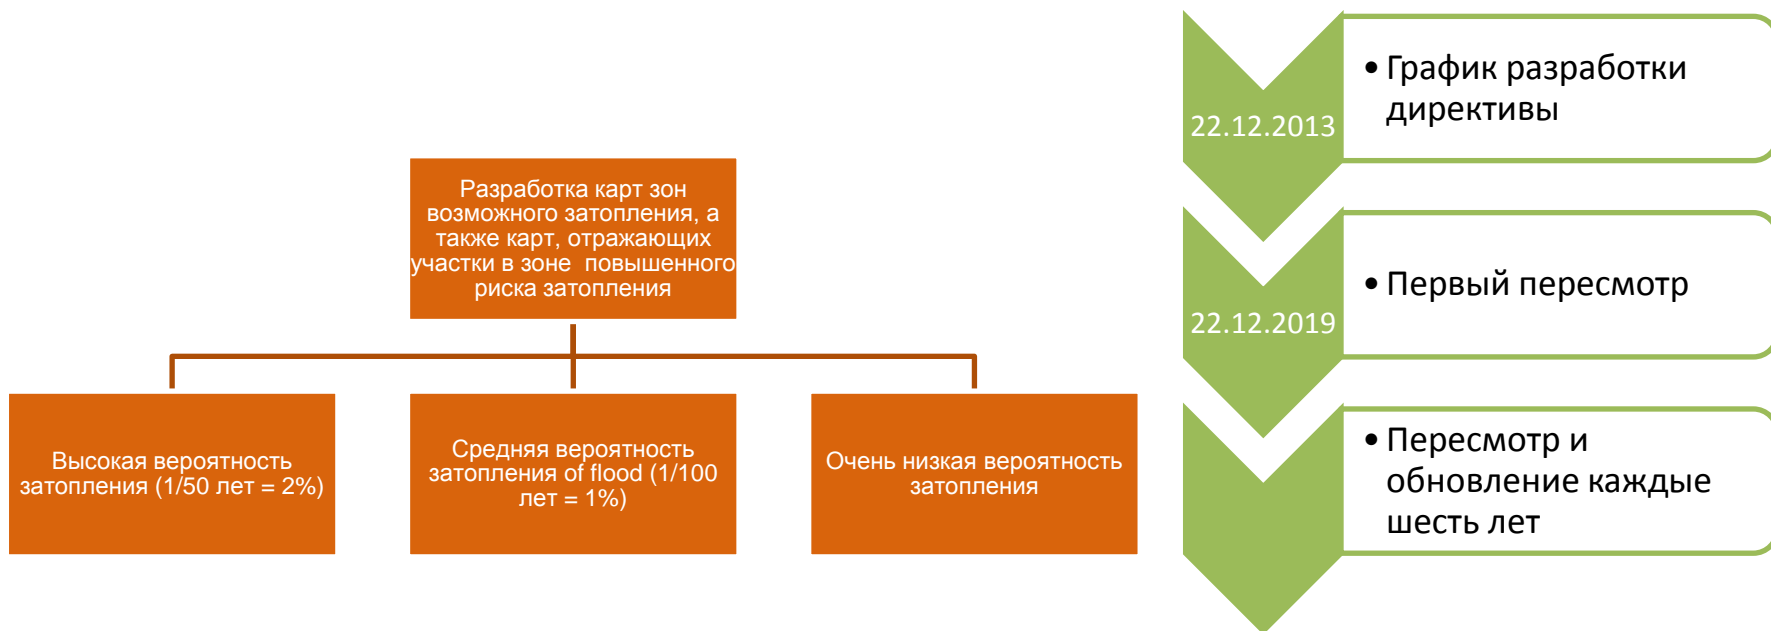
Разработка карт зон возможного затопления, а также карт, отражающих участки в зоне повышенного риска затопления

Высокая вероятность затопления (1/50 лет = 2%)

Средняя вероятность затопления of flood (1/100 лет = 1%)

Очень низкая вероятность затопления

22.12.2013

• График разработки директивы

22.12.2019

• Первый пересмотр

• Пересмотр и обновление каждые шесть лет